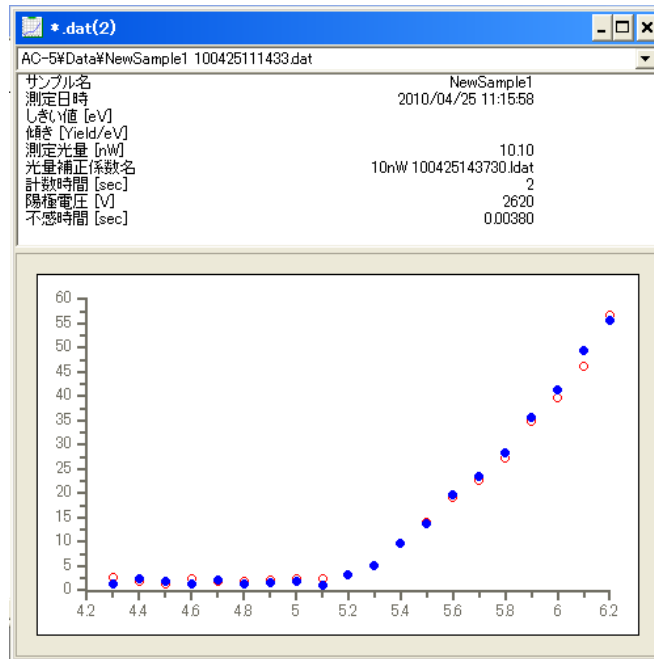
*.dat(2)

AC-5¥Data¥NewSample1 100425111433.dat

| | |
|---|---|
| サンプル名 | NewSample1 |
| 測定日時 | 2010/04/25 11:15:58 |
| しきい値 [eV] | |
| 傾き [Yield/eV] | |
| 測定光量 [nW] | 10.10 |
| 光量補正係数名 | 10nW 100425143730.ldat |
| 計数時間 [sec] | 2 |
| 陽極電圧 [V] | 2620 |
| 不感時間 [sec] | 0.00380 |

60
55
50
45
40
35
30
25
20
15
10
5
0
4.2 4.4 4.6 4.8 5 5.2 5.4 5.6 5.8 6 6.2